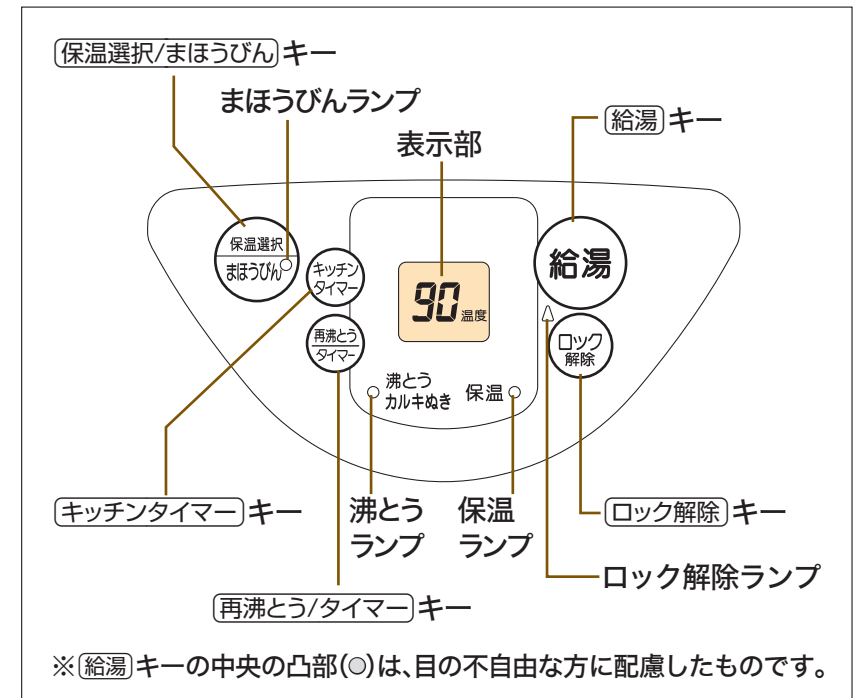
保温選択/まほうびん キー

まほうびんランプ

表示部

給湯 キー

保温選択
まほうびん

キッチン
タイマー

再沸とう
タイマー

90 温度

沸とう
カルキぬき

保温

給湯

ロック
解除

キッチンタイマー キー

沸とう
ランプ

保温
ランプ

ロック解除 キー

ロック解除ランプ

再沸とう/タイマー キー

※給湯キーの中央の凸部(◎)は、目の不自由な方に配慮したものです。